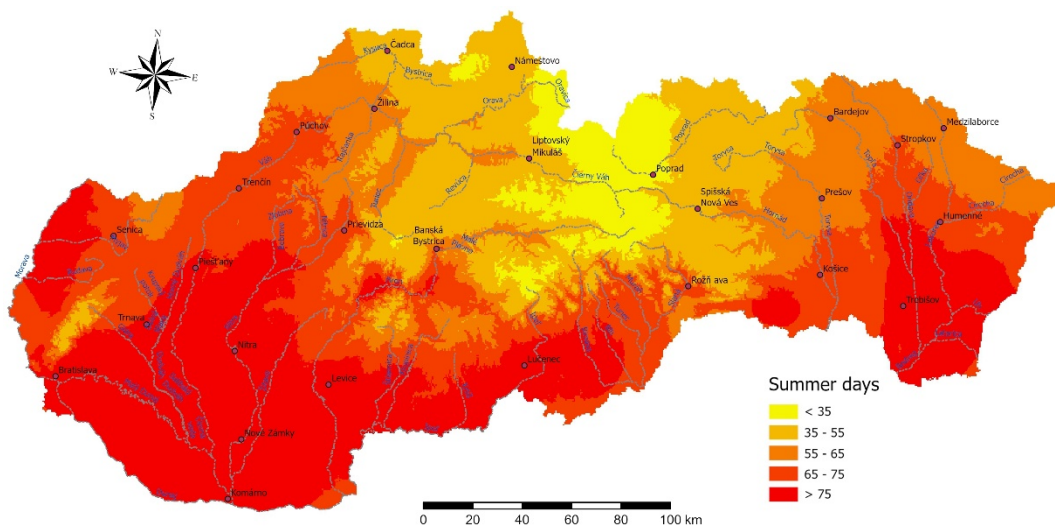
N
W
E
S

Čadca
Kysuca
Bystrica
Námestovo
Orava
Oravica
Žilina
Púchov
Bardejov
Medzilaborce
Stropkov
Liptovský Mikuláš
Poprad
Čierny Váh
Revúca
Spišská Nová Ves
Hornád
Prešov
Trenčín
Váh
Prievidza
Banská Bystrica
Hron
Senica
Morava
Piešťany
Trnava
Nitra
Humenné
Košice
Trebišov
Rožňava
Bratislava
Levice
Lučenec
Nové Zámky
Komárno
Poprad
Torysa
Laborec
Cirocha
Ondava

Summer days
< 35
35 - 55
55 - 65
65 - 75
> 75

0 20 40 60 80 100 km